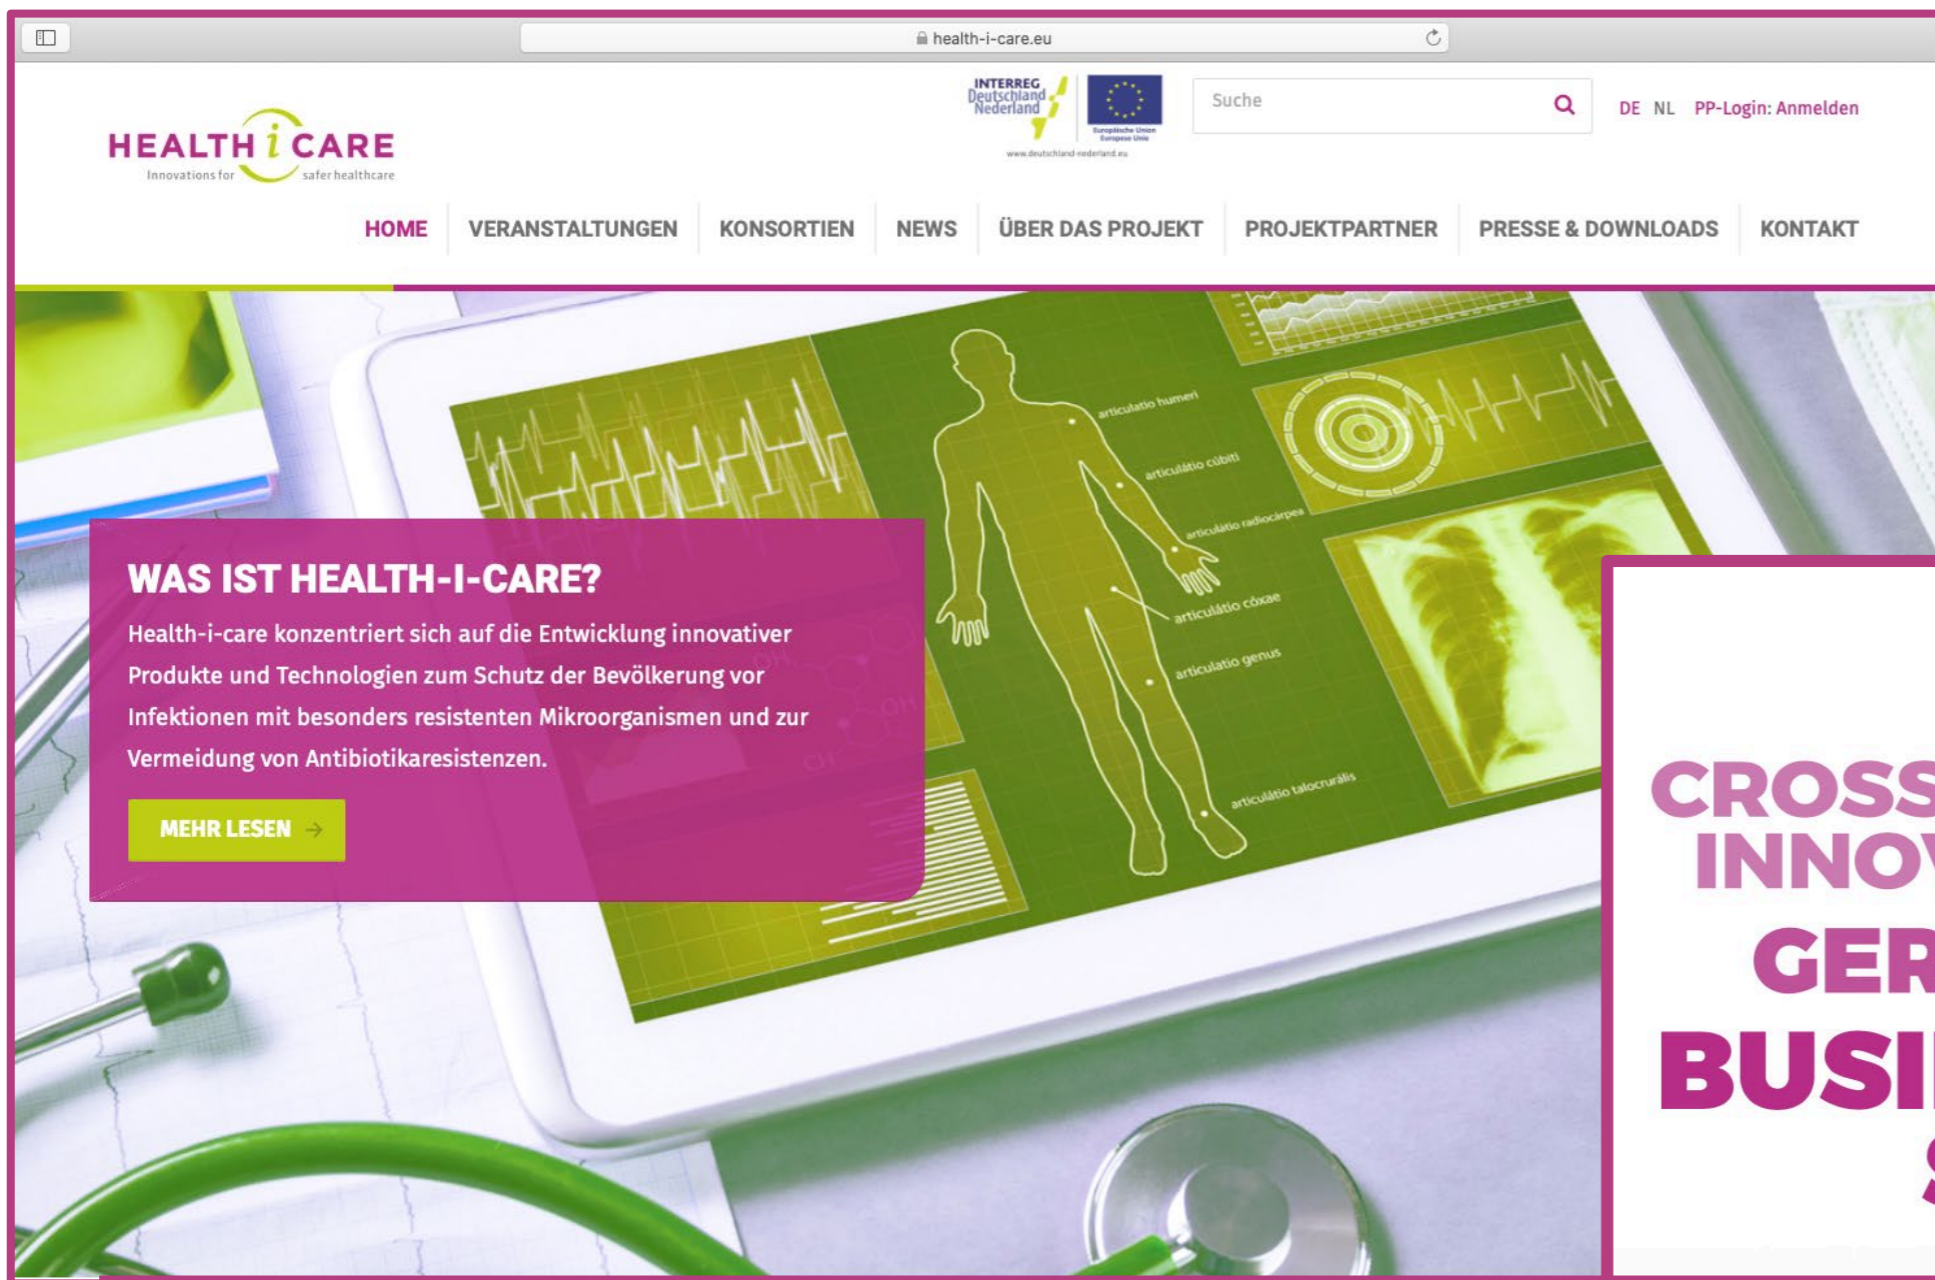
health-i-care.eu

HEALTH i CARE
Innovations for safer healthcare

INTERREG Deutschland Nederland
Europäische Union Europese Unie
www.deutschland-nederland.eu

Suche

DE NL PP-Login: Anmelden

HOME VERANSTALTUNGEN KONSORTIEN NEWS ÜBER DAS PROJEKT PROJEKTPARTNER PRESSE & DOWNLOADS KONTAKT

articulatio humeri
articulatio cubiti
articulatio radiocarpea
articulatio coxae
articulatio genus
articulatio talocruralis

WAS IST HEALTH-I-CARE?

Health-i-care konzentriert sich auf die Entwicklung innovativer Produkte und Technologien zum Schutz der Bevölkerung vor Infektionen mit besonders resistenten Mikroorganismen und zur Vermeidung von Antibiotikaresistenzen.

MEHR LESEN →

CROSS
INNO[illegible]
GER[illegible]
BUSI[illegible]
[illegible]